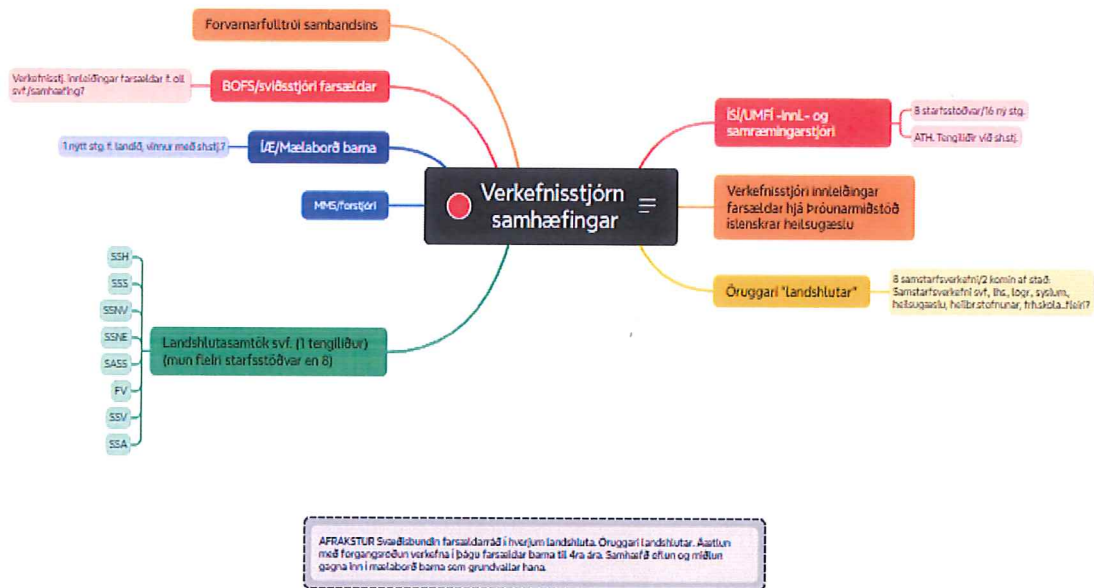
Verkefnisstjórn samhæfingar

Forvarnarfulltrúi sambandsins

BOFS/sviðsstjóri farsældar

Verkefnisstj. innleiðingar farsældar f. öll svf./samhæfing?

ÍÆ/Mælaborð barna

1 nýtt stg. f. landið, vinnur með sh.stj.?

MMS/forstjóri

Landshlutasamtök svf. (1 tengiliður) (mun fleiri starfsstöðvar en 8)

SSH

SSS

SSNV

SSNE

SASS

FV

SSV

SSA

ÍSÍ/UMFÍ -innl.- og samræmingarstjóri

8 starfsstöðvar/16 ný stg.

ATH. Tengiliðir við sh.stj.

Verkefnisstjóri innleiðingar farsældar hjá Þróunarmiðstöð íslenskrar heilsugæslu

Öruggari "landshlutar"

8 samstarfsverkefni/2 komin af stað. Samstarfsverkefni svf, lhs., lögr, sýslum, heilsugæslu, heilbr.stofnunar, framhaldsskóla..fleiri?

AFRAKSTUR Svæðisbundin farsældarráð í hverjum landshluta. Öruggari landshlutar. Áætlun með forgangsröðun verkefna í þágu farsældar barna til 4ra ára. Samhæfð öflun og miðlun gagna inn í mælaborð barna sem grundvallar hana.